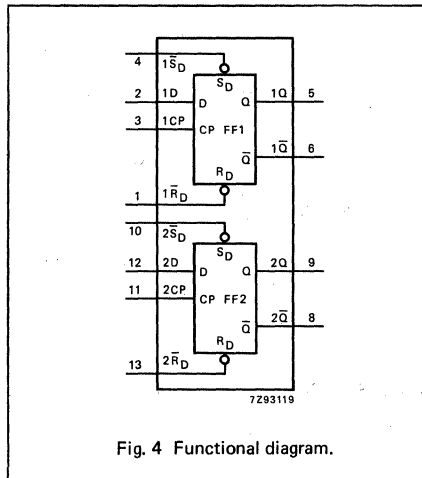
4
$1\bar{S}_D$
$S_D$
2
1D
D
Q
1Q
5
3
1CP
CP FF1
$\bar{Q}$
$1\bar{Q}$
6
$R_D$
1
$1\bar{R}_D$
10
$2\bar{S}_D$
$S_D$
12
2D
D
Q
2Q
9
11
2CP
CP FF2
$\bar{Q}$
$2\bar{Q}$
8
$R_D$
13
$2\bar{R}_D$
7Z93119

Fig. 4 Functional diagram.